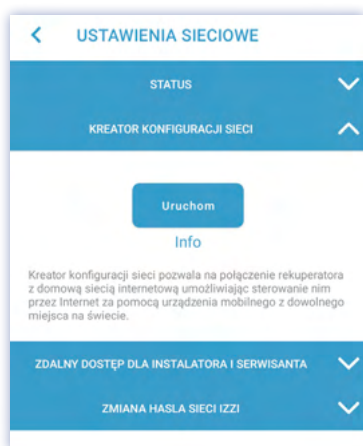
USTAWIENIA SIECIOWE

STATUS

KREATOR KONFIGURACJI SIECI

Uruchom

Info

Kreator konfiguracji sieci pozwala na połączenie rekuperatora z domową siecią internetową umożliwiając sterowanie nim przez Internet za pomocą urządzenia mobilnego z dowolnego miejsca na świecie.

ZDALNY DOSTĘP DLA INSTALATORA I SERWISANTA

ZMIANA HASLA SIECI IZZI